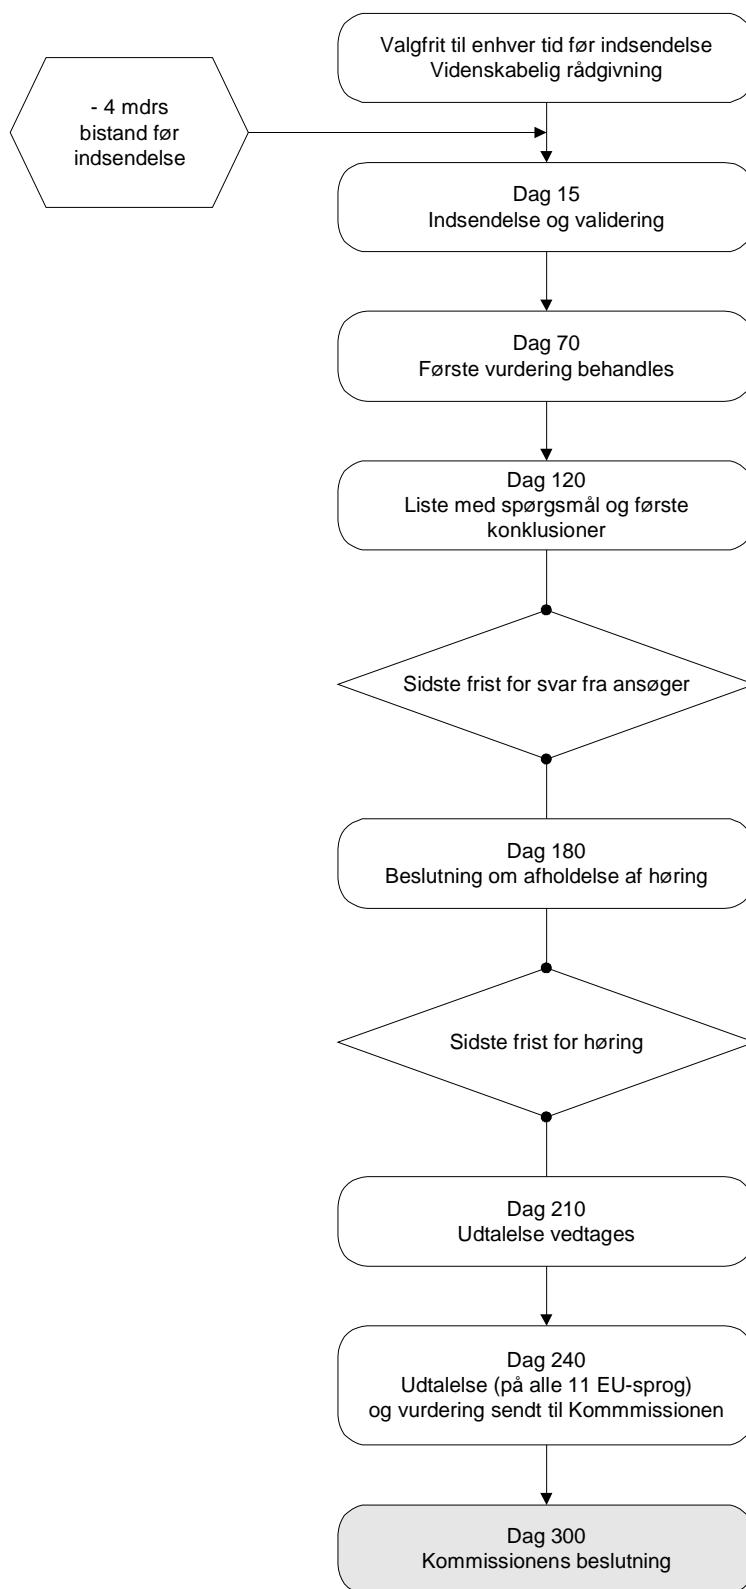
Valgfrit til enhver tid før indsendelse
Videnskabelig rådgivning

- 4 mdrs
bistand før
indsendelse

Dag 15
Indsendelse og validering

Dag 70
Første vurdering behandles

Dag 120
Liste med spørgsmål og første konklusioner

Sidste frist for svar fra ansøger

Dag 180
Beslutning om afholdelse af høring

Sidste frist for høring

Dag 210
Udtalelse vedtages

Dag 240
Udtalelse (på alle 11 EU-sprog) og vurdering sendt til Kommmissionen

Dag 300
Kommissionens beslutning